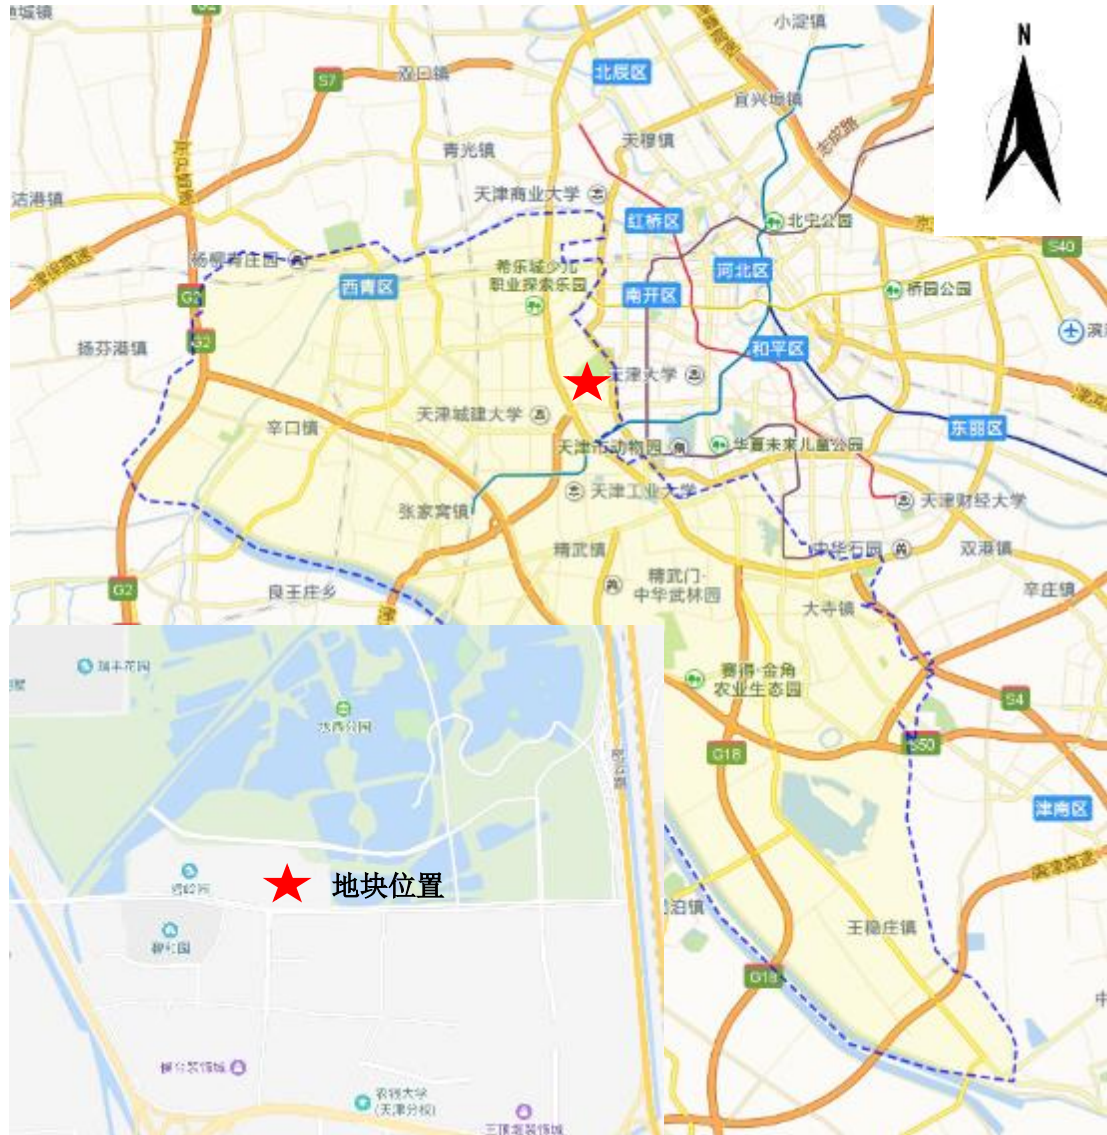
N

G2
S7
双口镇
小淀镇
北辰区
宜兴埠镇
天穆镇
青光镇
天津商业大学
沽港镇
红桥区
北宁公园
杨柳青庄园
希乐城少儿职业探索乐园
西青区
河北区
桥园公园
S40
G2
G2
南开区
杨芬港镇
和平区
天津大学
天津城建大学
辛口镇
东丽区
天津市动物园
华夏未来儿童公园
天津工业大学
天津财经大学
张家窝镇
精武镇
中华石园
双港镇
G2
良王庄乡
精武门·中华武林园
辛庄镇
大寺镇
赛得·金角农业生态园
S4
G18
S50
津南区
G18
王稳庄镇

瑞丰花园
水西公园
地块位置
柳湖园
农业大学(天津分校)